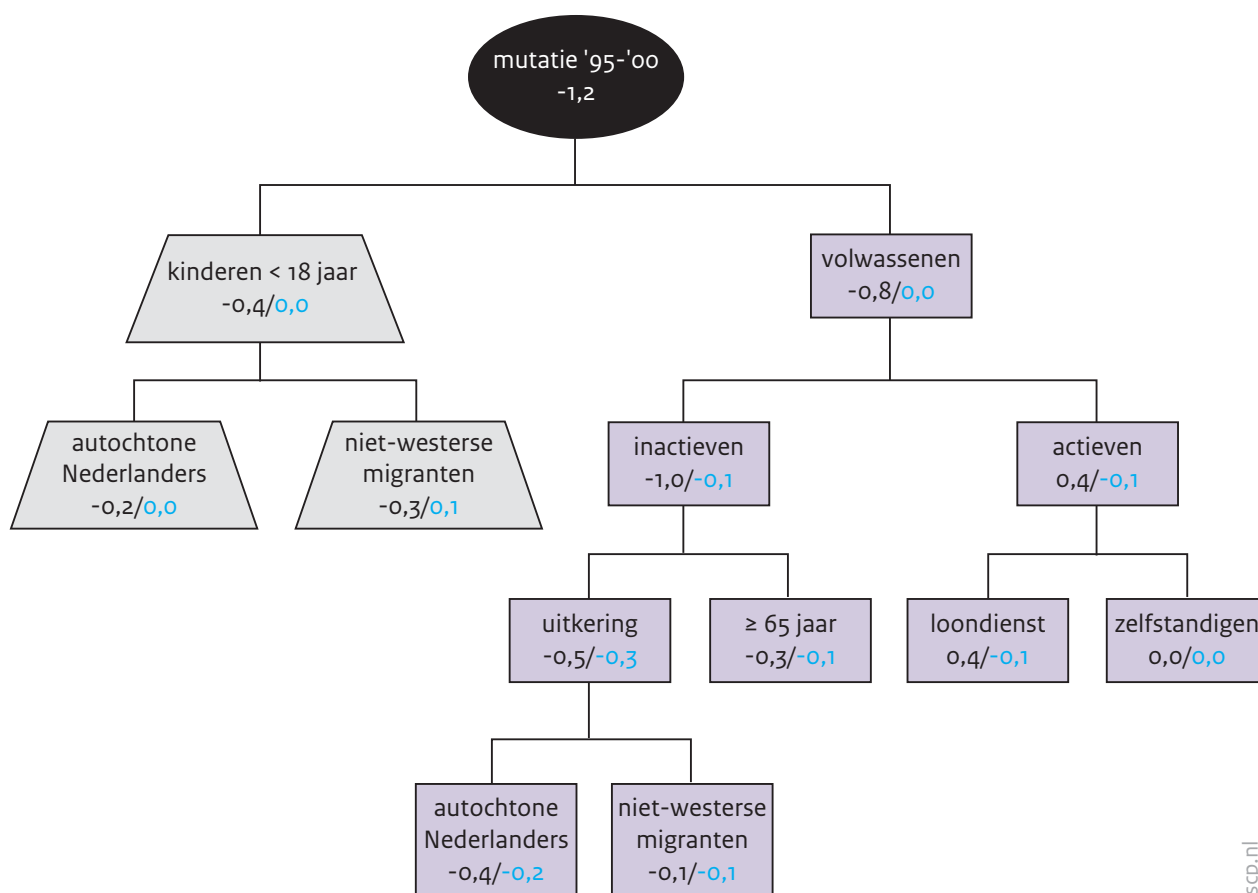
mutatie '95-'00
-1,2

kinderen < 18 jaar
-0,4/0,0

volwassenen
-0,8/0,0

autochtone Nederlanders
-0,2/0,0

niet-westerse migranten
-0,3/0,1

inactieven
-1,0/-0,1

actieven
0,4/-0,1

uitkering
-0,5/-0,3

≥ 65 jaar
-0,3/-0,1

loondienst
0,4/-0,1

zelfstandigen
0,0/0,0

autochtone Nederlanders
-0,4/-0,2

niet-westerse migranten
-0,1/-0,1

scp.nl